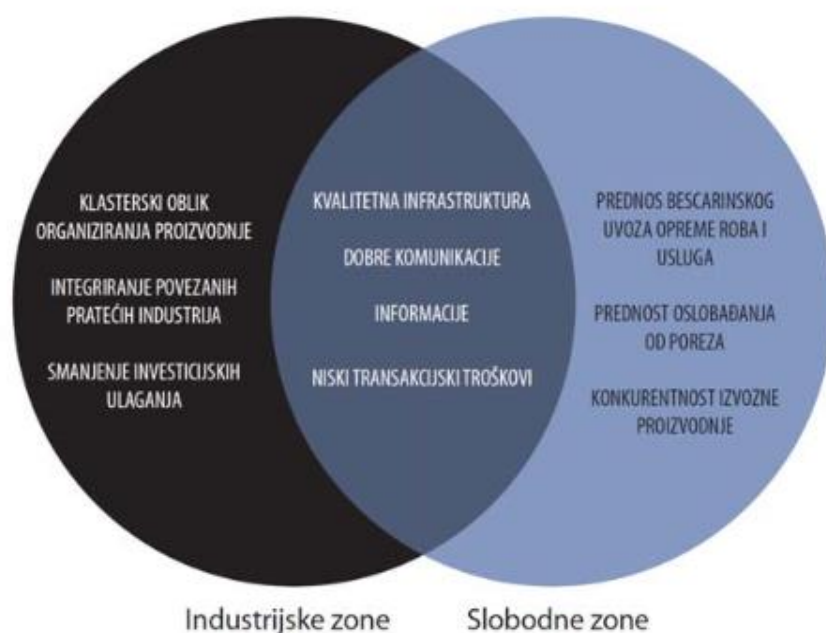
KLASTERSKI OBLIK ORGANIZIRANJA PROIZVODNJE

INTEGRIRANJE POVEZANIH PRATEĆIH INDUSTRIJA

SMANJENJE INVESTICIJSKIH ULAGANJA

KVALITETNA INFRASTRUKTURA

DOBRE KOMUNIKACIJE

INFORMACIJE

NISKI TRANSAKCIJSKI TROŠKOVI

PREDNOS BESCARINSKOG UVOZA OPREME ROBA I USLUGA

PREDNOST OSLOBAĐANJA OD POREZA

KONKURENTNOST IZVOZNE PROIZVODNJE

Industrijske zone

Slobodne zone